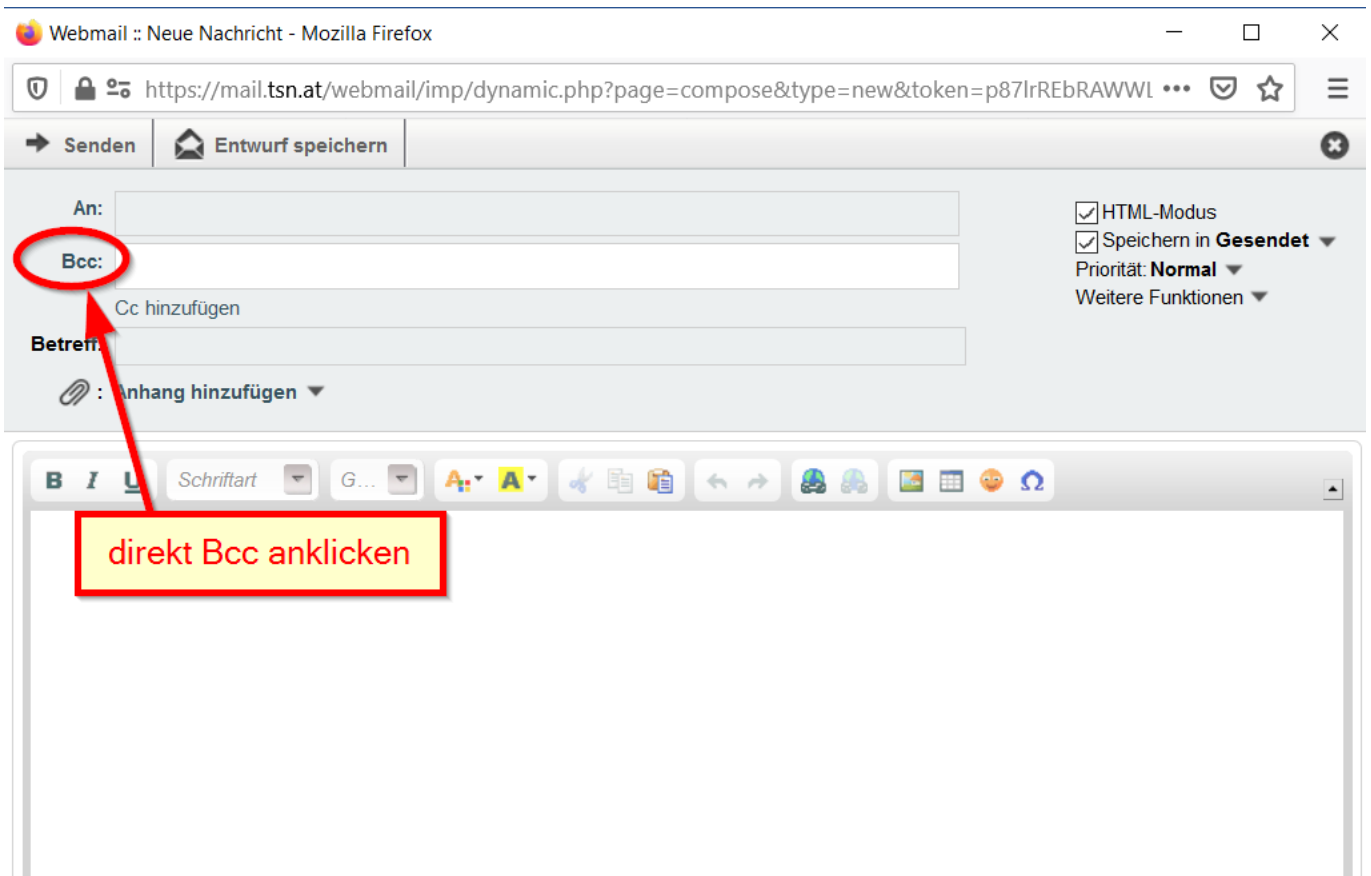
Webmail :: Neue Nachricht - Mozilla Firefox

https://mail.tsn.at/webmail/imp/dynamic.php?page=compose&type=new&token=p87lrREbRAWWL •••

Senden Entwurf speichern

An:

Bcc:

Cc hinzufügen

Betreff:

: Anhang hinzufügen

HTML-Modus
Speichern in Gesendet
Priorität: Normal
Weitere Funktionen

B I U Schriftart G...

direkt Bcc anklicken